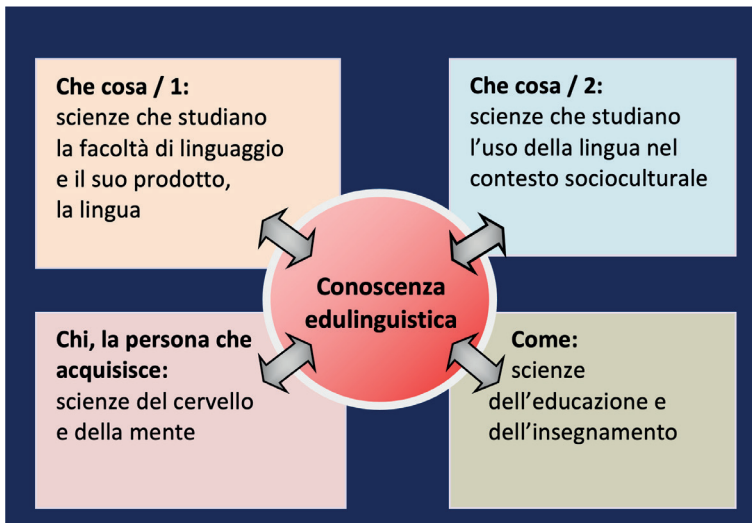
Che cosa / 1:
scienze che studiano la facoltà di linguaggio e il suo prodotto, la lingua

Che cosa / 2:
scienze che studiano l'uso della lingua nel contesto socioculturale

Conoscenza edulinguistica

Chi, la persona che acquisisce:
scienze del cervello e della mente

Come:
scienze dell'educazione e dell'insegnamento